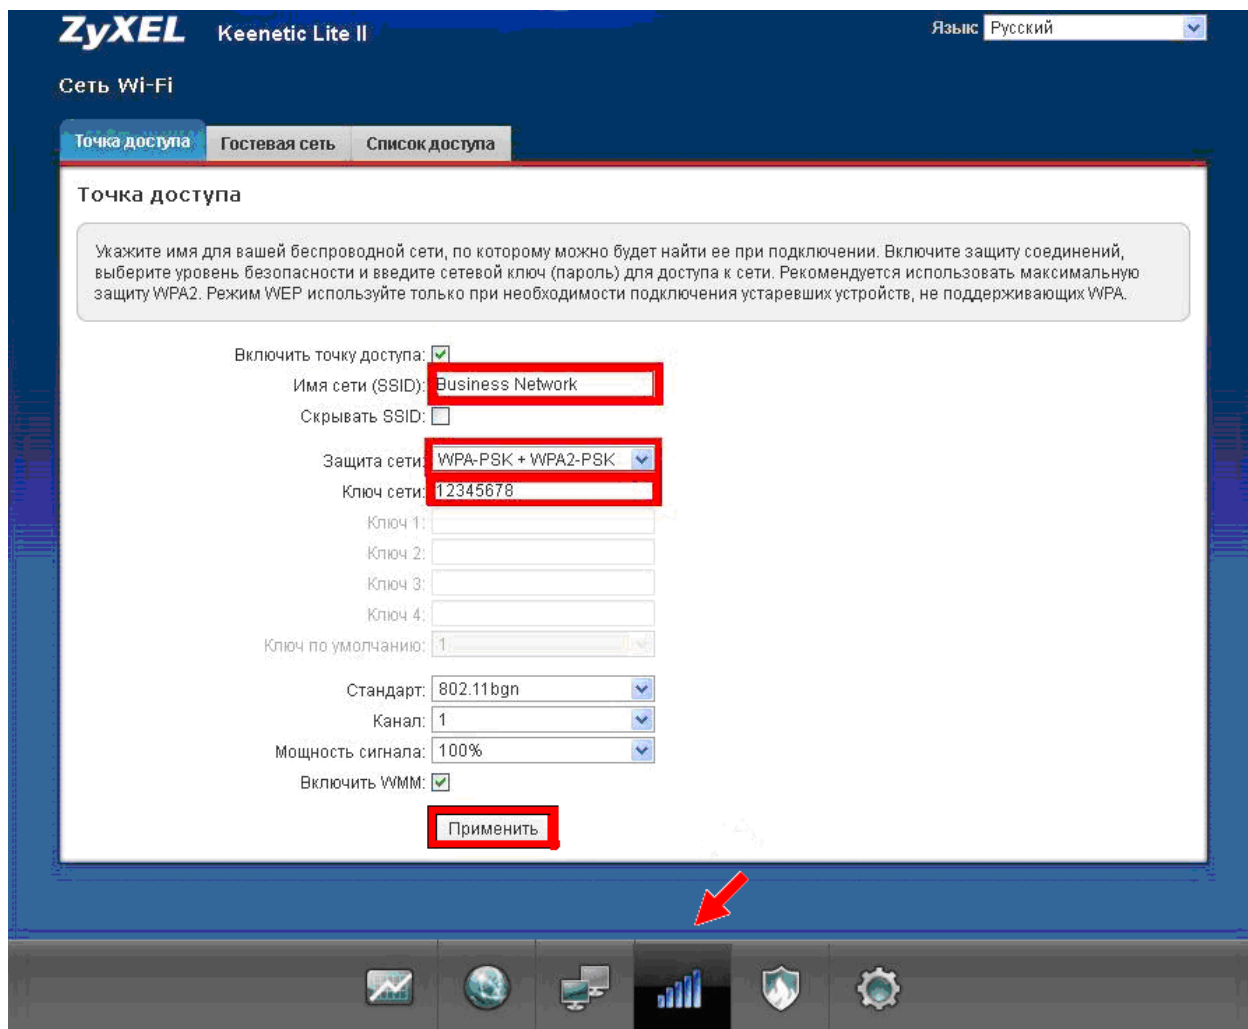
ZyXEL Keenetic Lite II

Язык Русский

Сеть Wi-Fi

Точка доступа | Гостевая сеть | Список доступа

Точка доступа

Укажите имя для вашей беспроводной сети, по которому можно будет найти ее при подключении. Включите защиту соединений, выберите уровень безопасности и введите сетевой ключ (пароль) для доступа к сети. Рекомендуется использовать максимальную защиту WPA2. Режим WEP используйте только при необходимости подключения устаревших устройств, не поддерживающих WPA.

Включить точку доступа:
Имя сети (SSID): Business Network
Скрывать SSID:
Защита сети: WPA-PSK + WPA2-PSK
Ключ сети: 12345678
Ключ 1:
Ключ 2:
Ключ 3:
Ключ 4:
Ключ по умолчанию: 1
Стандарт: 802.11bgn
Канал: 1
Мощность сигнала: 100%
Включить WMM:

Применить